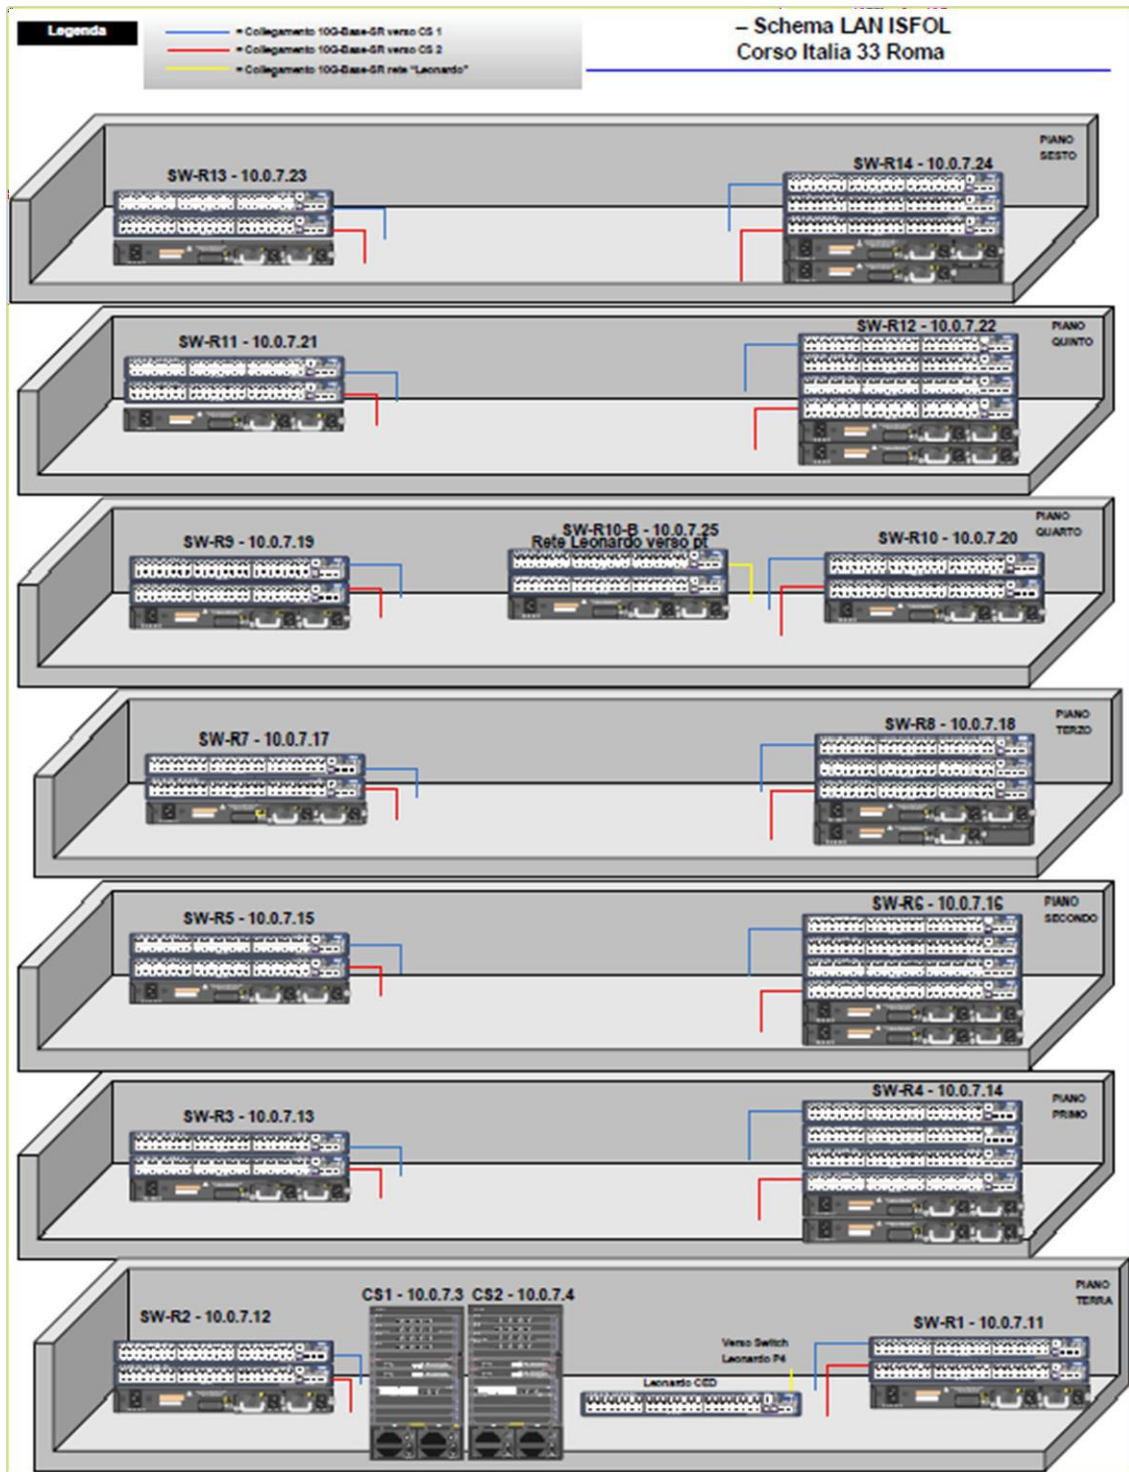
Legenda
= Collegamento 10G-Base-SR verso CS 1
= Collegamento 10G-Base-SR verso CS 2
= Collegamento 10G-Base-SR rete "Leonardo"

– Schema LAN ISFOL
Corso Italia 33 Roma

PIANO SESTO
SW-R13 - 10.0.7.23
SW-R14 - 10.0.7.24

PIANO QUINTO
SW-R11 - 10.0.7.21
SW-R12 - 10.0.7.22

PIANO QUARTO
SW-R9 - 10.0.7.19
SW-R10-B - 10.0.7.25
Rete Leonardo verso pt
SW-R10 - 10.0.7.20

PIANO TERZO
SW-R7 - 10.0.7.17
SW-R8 - 10.0.7.18

PIANO SECONDO
SW-R5 - 10.0.7.15
SW-R6 - 10.0.7.16

PIANO PRIMO
SW-R3 - 10.0.7.13
SW-R4 - 10.0.7.14

PIANO TERRA
SW-R2 - 10.0.7.12
CS1 - 10.0.7.3
CS2 - 10.0.7.4
Verso Switch Leonardo P4
Leonardo CED
SW-R1 - 10.0.7.11